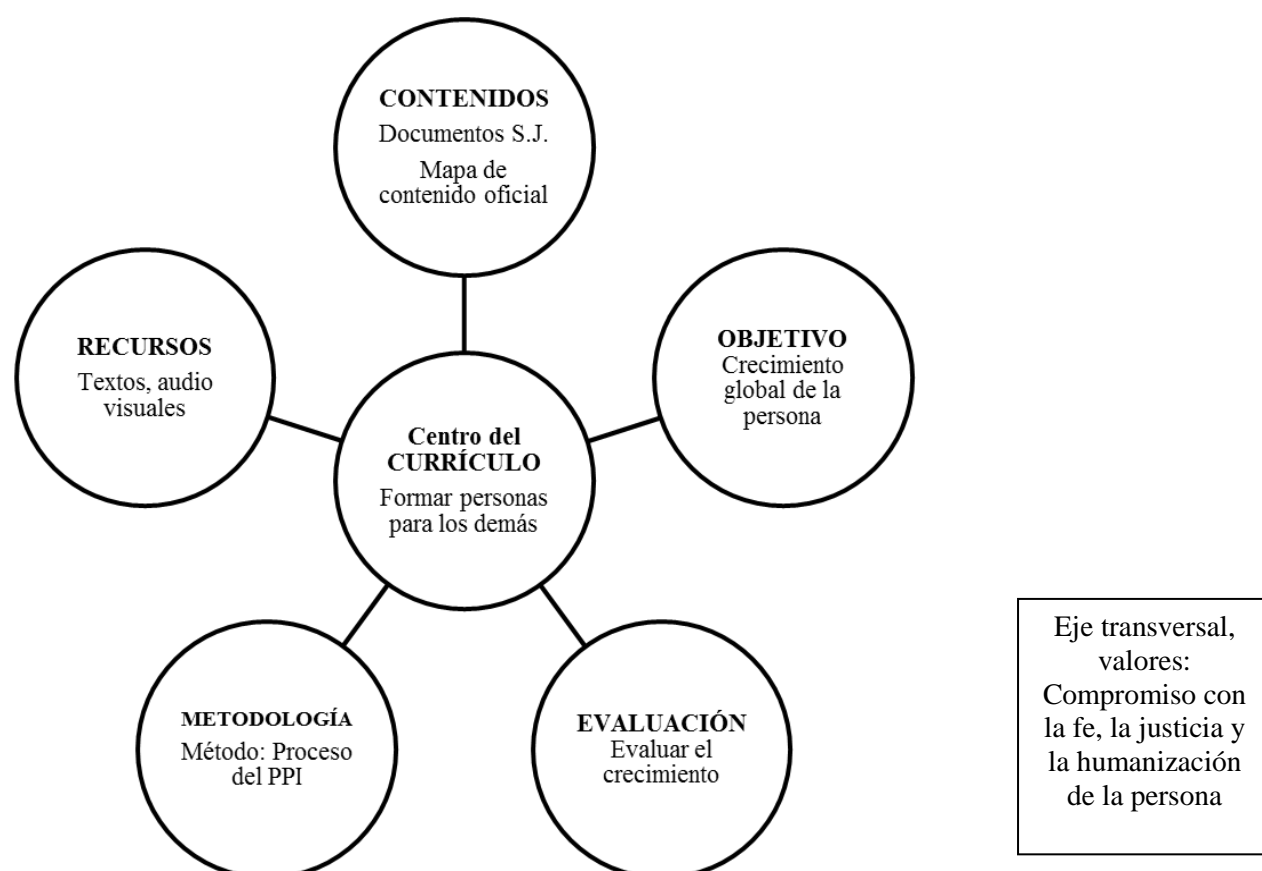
CONTENIDOS
Documentos S.J.
Mapa de contenido oficial

RECURSOS
Textos, audio visuales

OBJETIVO
Crecimiento global de la persona

Centro del CURRÍCULO
Formar personas para los demás

METODOLOGÍA
Método: Proceso del PPI

EVALUACIÓN
Evaluar el crecimiento

Eje transversal, valores: Compromiso con la fe, la justicia y la humanización de la persona